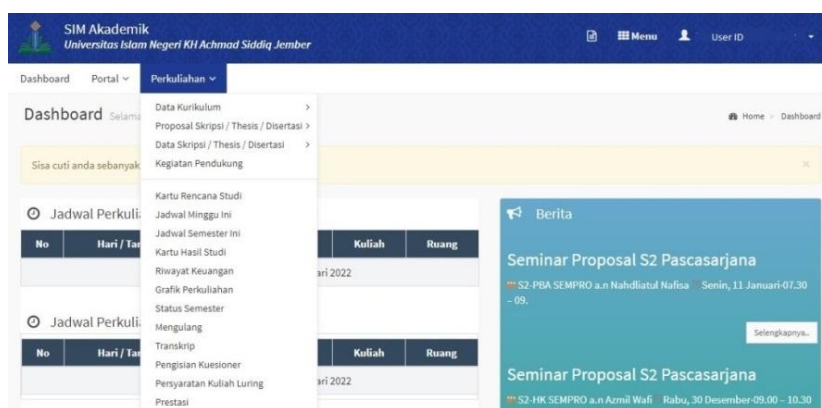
SIM Akademik
Universitas Islam Negeri KH Achmad Siddiq Jember

Menu User ID

Dashboard Portal Perkuliahan

Dashboard Selama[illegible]

Home > Dashboard

Data Kurikulum >
Proposal Skripsi / Thesis / Disertasi >
Data Skripsi / Thesis / Disertasi >
Kegiatan Pendukung

Kartu Rencana Studi
Jadwal Minggu Ini
Jadwal Semester Ini
Kartu Hasil Studi
Riwayat Keuangan
Grafik Perkuliahan
Status Semester
Mengulang
Transkrip
Pengisian Kuesioner
Persyaratan Kuliah Luring
Prestasi

Sisa cuti anda sebanyak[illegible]

Jadwal Perkuli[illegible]

| No | Hari / Ta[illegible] | | Kuliah | Ruang |
|---|---|---|---|---|
| | | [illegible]ari 2022 | | |

Jadwal Perkuli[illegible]

| No | Hari / Ta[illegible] | | Kuliah | Ruang |
|---|---|---|---|---|
| | | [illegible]ari 2022 | | |

Berita

Seminar Proposal S2 Pascasarjana
S2-PBA SEMPRO a.n Nahdliatul Nafisa Senin, 11 Januari-07.30 – 09.

Selengkapnya..

Seminar Proposal S2 Pascasarjana
S2-HK SEMPRO a.n Azmil Wafi Rabu, 30 Desember-09.00 – 10.30